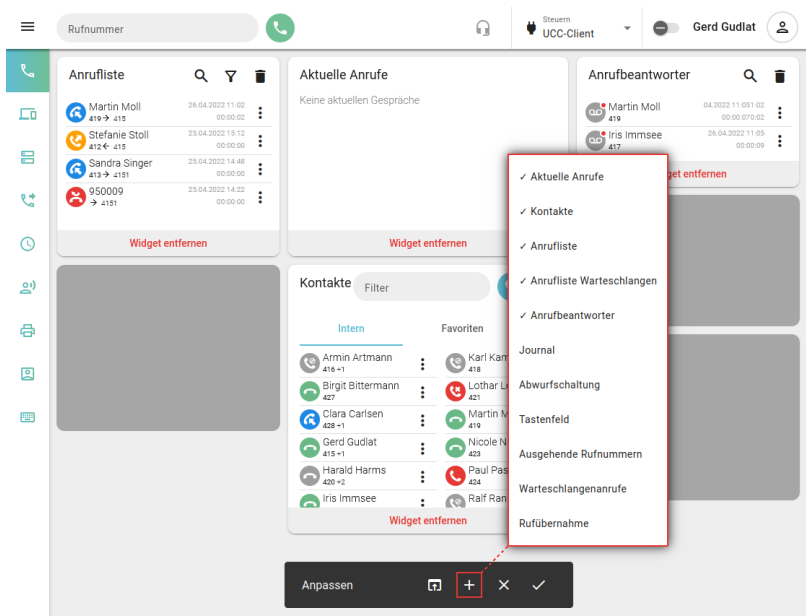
Rufnummer

Steuern
UCC-Client

Gerd Gudlat

Anrufliste

Martin Moll
419 → 415
26.04.2022 11:02
00:00:02

Stefanie Stoll
412 ← 415
25.04.2022 15:12
00:00:00

Sandra Singer
413 → 4151
25.04.2022 14:48
00:00:00

950009
→ 4151
25.04.2022 14:22
00:00:00

Widget entfernen

Aktuelle Anrufe

Keine aktuellen Gespräche

Widget entfernen

Anrufbeantworter

Martin Moll
419
04.2022 11:05
00:00:07
0:00:02

Iris Immsee
417
26.04.2022 11:05
00:00:09

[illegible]get entfernen

Kontakte

Filter

Intern

Favoriten

Armin Artmann
416 +1

Birgit Bittermann
427

Clara Carlsen
428 +1

Gerd Gudlat
415 +1

Harald Harms
420 +2

Iris Immsee

Karl Kam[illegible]
418

Lothar L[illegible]
421

Martin M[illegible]
419

Nicole N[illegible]
423

Paul Pas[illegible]
424

Ralf Ran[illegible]

Widget entfernen

✓ Aktuelle Anrufe
✓ Kontakte
✓ Anrufliste
✓ Anrufliste Warteschlangen
✓ Anrufbeantworter
Journal
Abwurfschaltung
Tastenfeld
Ausgehende Rufnummern
Warteschlangenanrufe
Rufübernahme

Anpassen